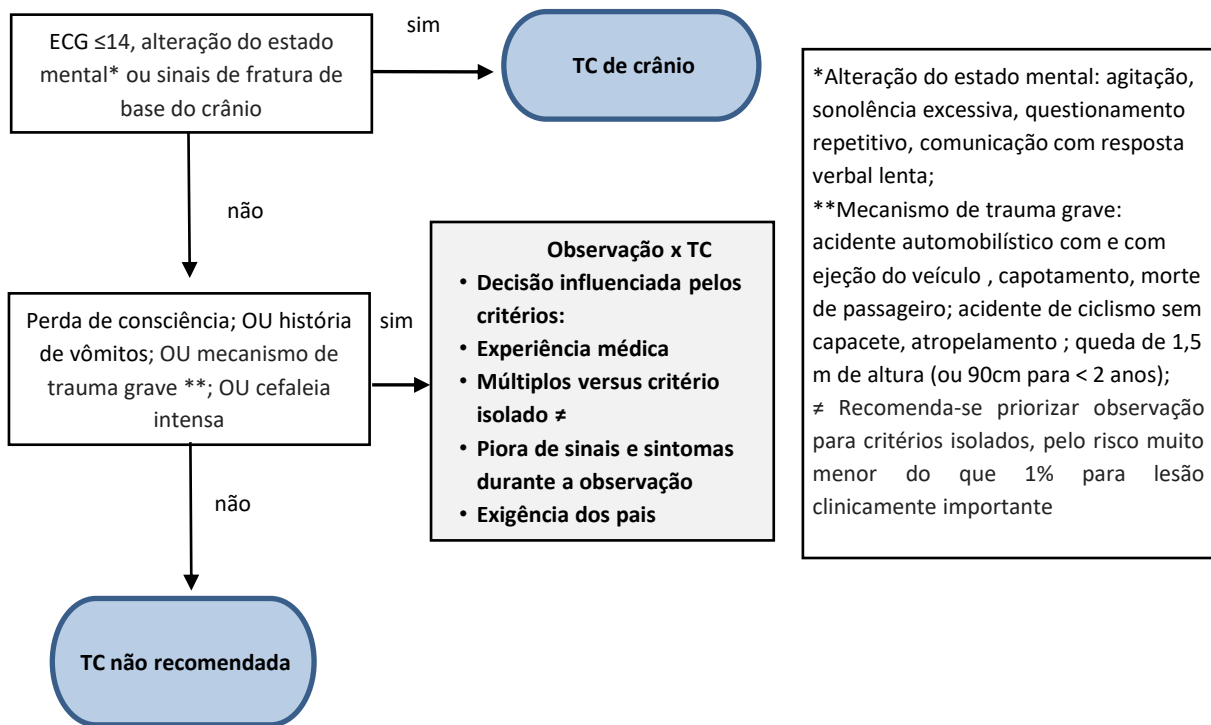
ECG ≤14, alteração do estado mental* ou sinais de fratura de base do crânio

sim

TC de crânio

não

Perda de consciência; OU história de vômitos; OU mecanismo de trauma grave **; OU cefaleia intensa

sim

Observação x TC
• Decisão influenciada pelos critérios:
• Experiência médica
• Múltiplos versus critério isolado ≠
• Piora de sinais e sintomas durante a observação
• Exigência dos pais

não

TC não recomendada

*Alteração do estado mental: agitação, sonolência excessiva, questionamento repetitivo, comunicação com resposta verbal lenta;
**Mecanismo de trauma grave: acidente automobilístico com e com ejeção do veículo , capotamento, morte de passageiro; acidente de ciclismo sem capacete, atropelamento ; queda de 1,5 m de altura (ou 90cm para < 2 anos);
≠ Recomenda-se priorizar observação para critérios isolados, pelo risco muito menor do que 1% para lesão clinicamente importante